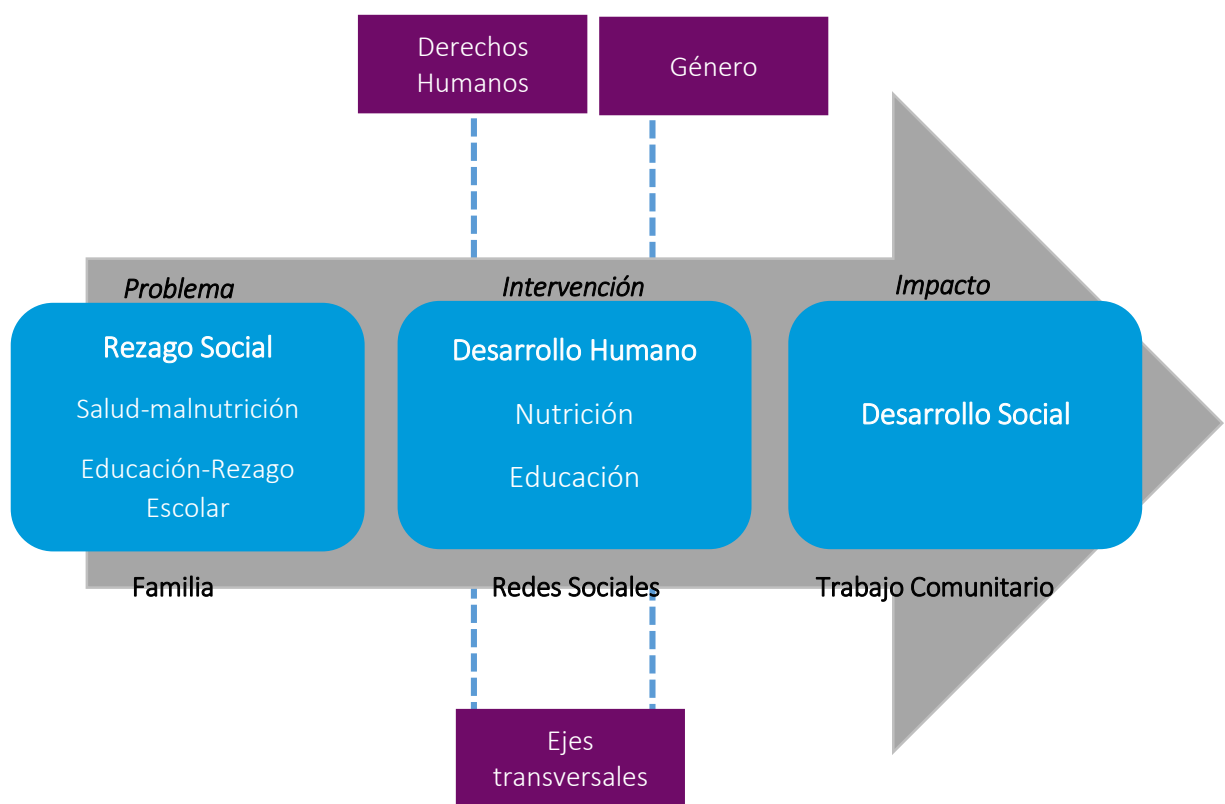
Derechos Humanos

Género

Problema

Intervención

Impacto

Rezago Social

Salud-malnutrición

Educación-Rezago Escolar

Desarrollo Humano

Nutrición

Educación

Desarrollo Social

Familia

Redes Sociales

Trabajo Comunitario

Ejes transversales